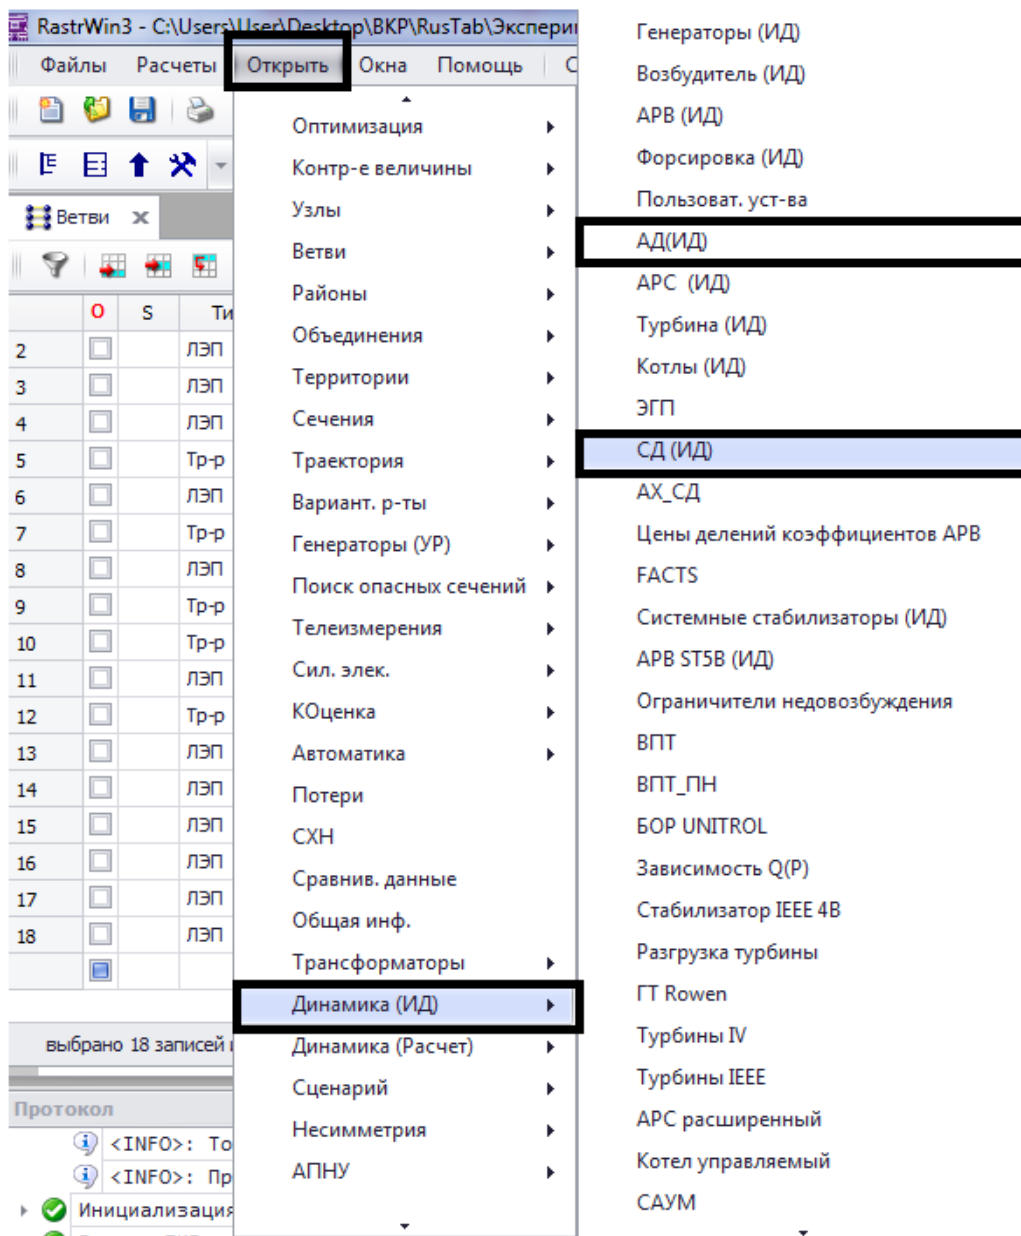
RastrWin3 - C:\Users\User\Desktop\ВКР\RusTab\Эксперим

Файлы Расчеты Открыть Окна Помощь

Ветви

| | O | S | Ти |
|---|---|---|---|
| 2 | | | ЛЭП |
| 3 | | | ЛЭП |
| 4 | | | ЛЭП |
| 5 | | | Тр-р |
| 6 | | | ЛЭП |
| 7 | | | Тр-р |
| 8 | | | ЛЭП |
| 9 | | | Тр-р |
| 10 | | | Тр-р |
| 11 | | | ЛЭП |
| 12 | | | Тр-р |
| 13 | | | ЛЭП |
| 14 | | | ЛЭП |
| 15 | | | ЛЭП |
| 16 | | | ЛЭП |
| 17 | | | ЛЭП |
| 18 | | | ЛЭП |

выбрано 18 записей

Протокол
<INFO>: То
<INFO>: Пр
Инициализация

Оптимизация
Контр-е величины
Узлы
Ветви
Районы
Объединения
Территории
Сечения
Траектория
Вариант. р-ты
Генераторы (УР)
Поиск опасных сечений
Телеизмерения
Сил. элек.
КОценка
Автоматика
Потери
СХН
Сравнив. данные
Общая инф.
Трансформаторы
Динамика (ИД)
Динамика (Расчет)
Сценарий
Несимметрия
АПНУ

Генераторы (ИД)
Возбудитель (ИД)
АРВ (ИД)
Форсировка (ИД)
Пользоват. уст-ва
АД(ИД)
АРС (ИД)
Турбина (ИД)
Котлы (ИД)
ЭГП
СД (ИД)
АХ_СД
Цены делений коэффициентов АРВ
FACTS
Системные стабилизаторы (ИД)
АРВ ST5B (ИД)
Ограничители недовозбуждения
ВПТ
ВПТ_ПН
БОР UNITROL
Зависимость Q(P)
Стабилизатор IEEE 4B
Разгрузка турбины
ГТ Rowen
Турбины IV
Турбины IEEE
АРС расширенный
Котел управляемый
САУМ